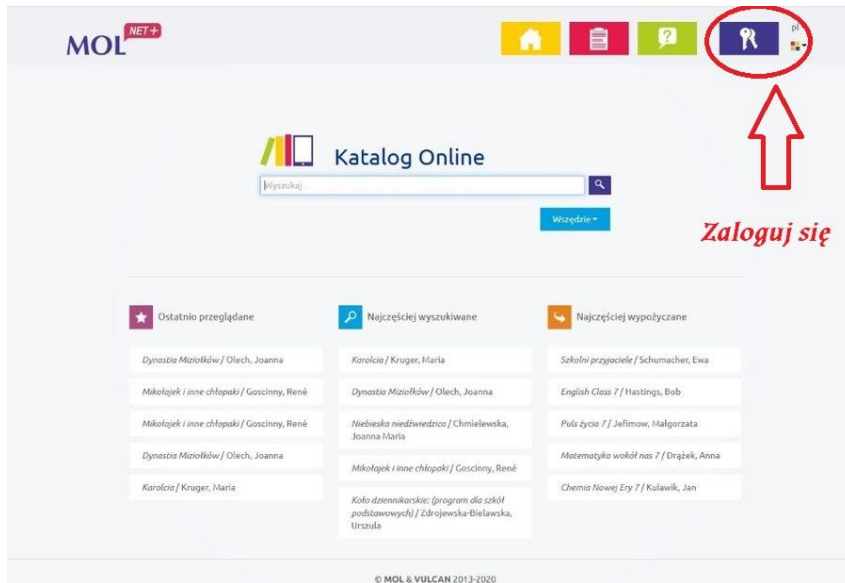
MOL NET+

pl

Katalog Online

Wyszukaj

Wszędzie

Zaloguj się

Ostatnio przeglądane

Dynastia Miziołków / Olech, Joanna

Mikołajek i inne chłopaki / Goscinny, René

Mikołajek i inne chłopaki / Goscinny, René

Dynastia Miziołków / Olech, Joanna

Karolcia / Kruger, Maria

Najczęściej wyszukiwane

Karolcia / Kruger, Maria

Dynastia Miziołków / Olech, Joanna

Niebieska niedźwiedzica / Chmielewska, Joanna Maria

Mikołajek i inne chłopaki / Goscinny, René

Koło dziennikarskie: (program dla szkół podstawowych) / Zdrojewska-Bielawska, Urszula

Najczęściej wypożyczane

Szkolni przyjaciele / Schumacher, Ewa

English Class 7 / Hastings, Bob

Puls życia 7 / Jefimow, Małgorzata

Matematyka wokół nas 7 / Drążek, Anna

Chemia Nowej Ery 7 / Kulawik, Jan

© MOL & VULCAN 2013-2020